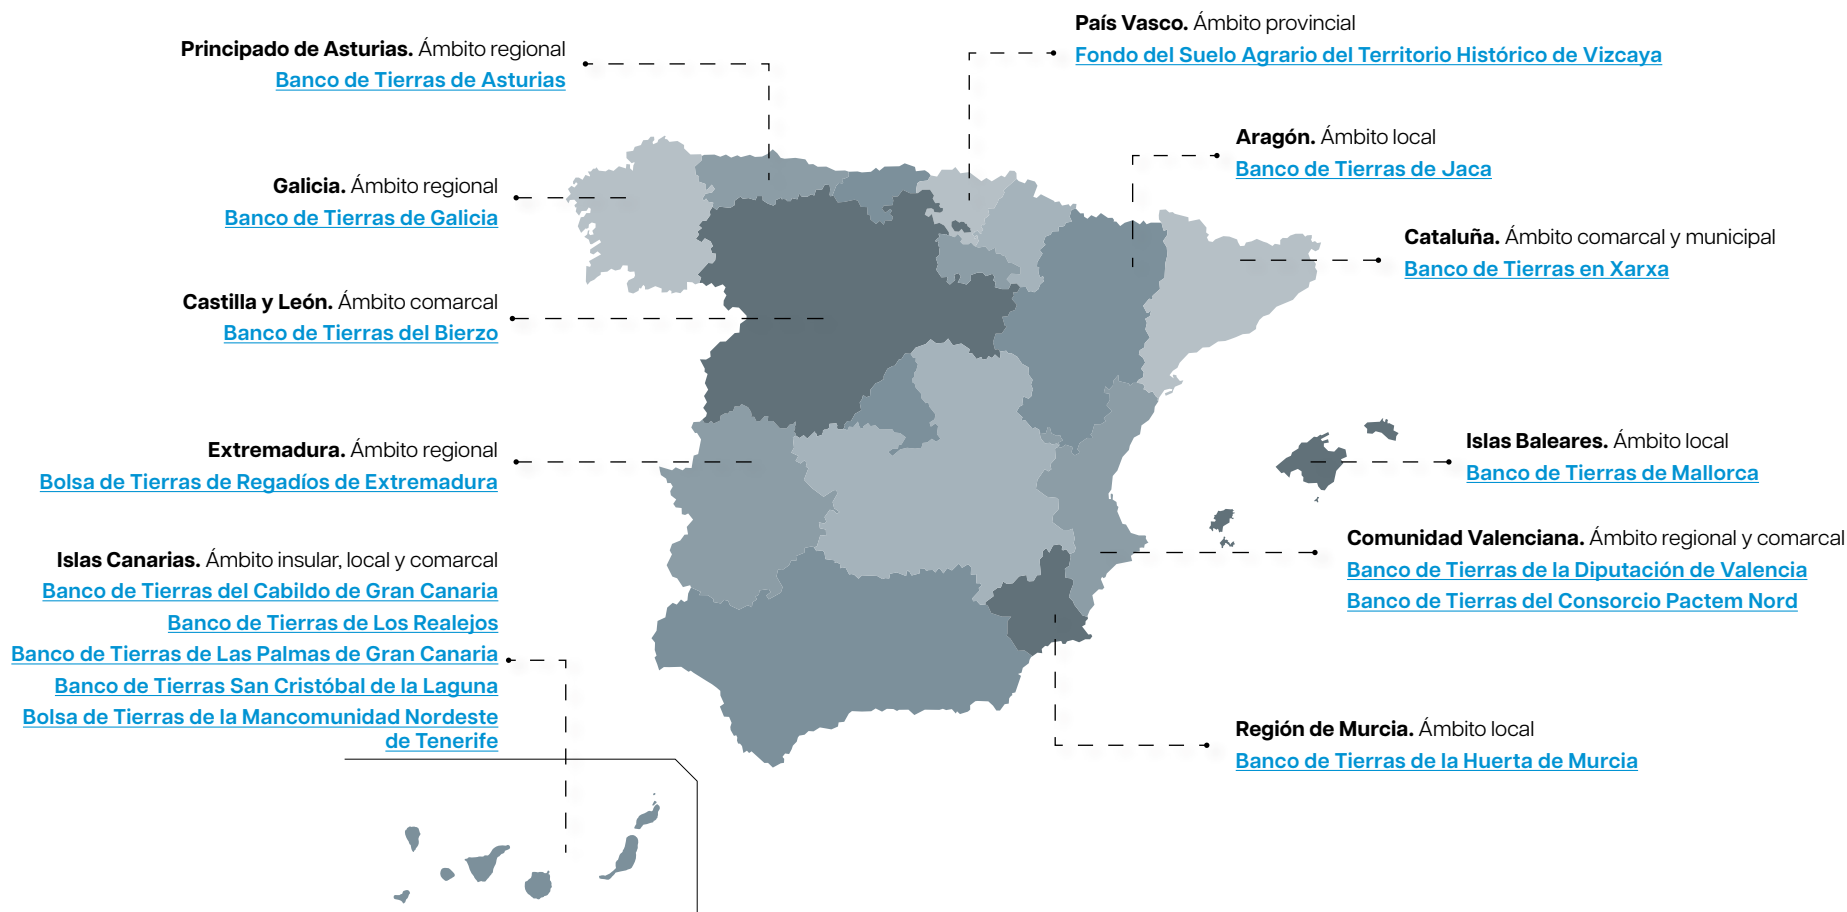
**Principado de Asturias.** Ámbito regional
Banco de Tierras de Asturias

**País Vasco.** Ámbito provincial
Fondo del Suelo Agrario del Territorio Histórico de Vizcaya

**Aragón.** Ámbito local
Banco de Tierras de Jaca

**Galicia.** Ámbito regional
Banco de Tierras de Galicia

**Cataluña.** Ámbito comarcal y municipal
Banco de Tierras en Xarxa

**Castilla y León.** Ámbito comarcal
Banco de Tierras del Bierzo

**Extremadura.** Ámbito regional
Bolsa de Tierras de Regadíos de Extremadura

**Islas Baleares.** Ámbito local
Banco de Tierras de Mallorca

**Islas Canarias.** Ámbito insular, local y comarcal
Banco de Tierras del Cabildo de Gran Canaria
Banco de Tierras de Los Realejos
Banco de Tierras de Las Palmas de Gran Canaria
Banco de Tierras San Cristóbal de la Laguna
Bolsa de Tierras de la Mancomunidad Nordeste de Tenerife

**Comunidad Valenciana.** Ámbito regional y comarcal
Banco de Tierras de la Diputación de Valencia
Banco de Tierras del Consorcio Pactem Nord

**Región de Murcia.** Ámbito local
Banco de Tierras de la Huerta de Murcia